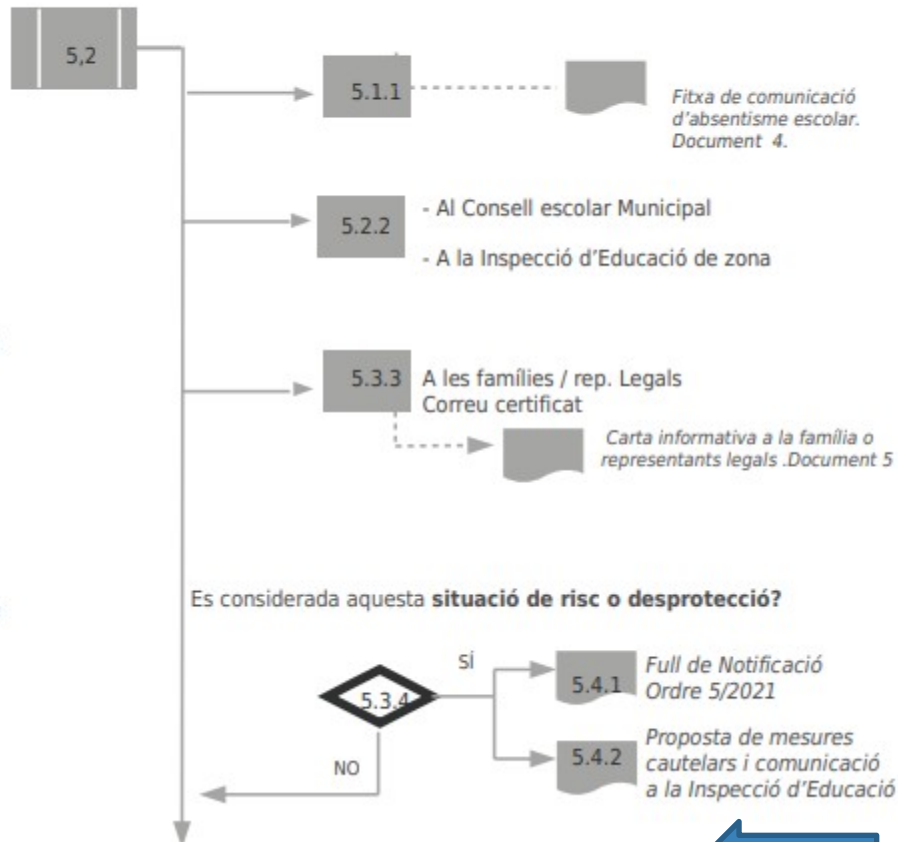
5,2

5.1.1

Fitxa de comunicació d'absentisme escolar. Document 4.

5.2.2

- Al Consell escolar Municipal

- A la Inspecció d'Educació de zona

5.3.3 A les famílies / rep. Legals Correu certificat

Carta informativa a la família o representants legals .Document 5

Es considerada aquesta **situació de risc o desprotecció?**

5.3.4

SÍ

5.4.1 Full de Notificació Ordre 5/2021

5.4.2 Proposta de mesures cautelars i comunicació a la Inspecció d'Educació

NO